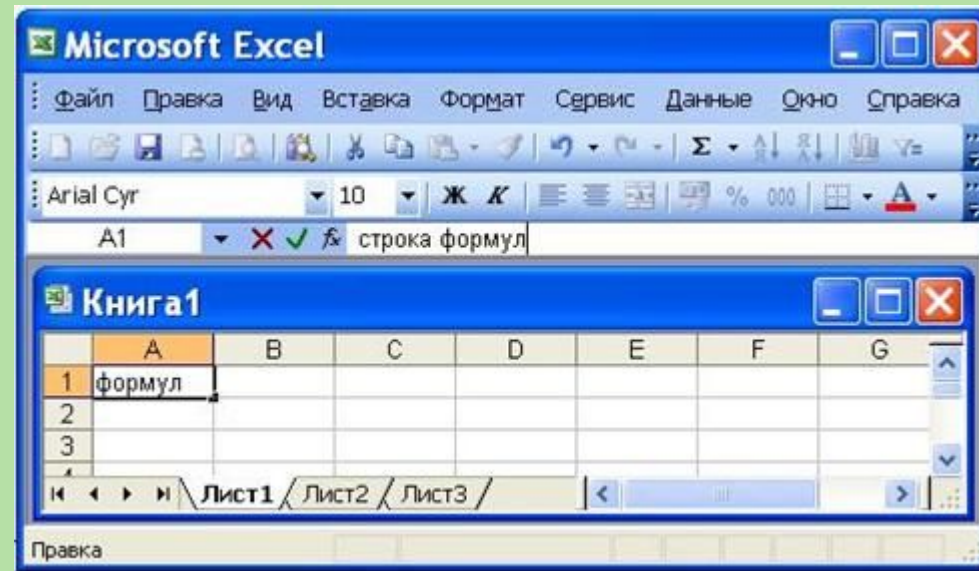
Microsoft Excel

Файл Правка Вид Вставка Формат Сервис Данные Окно Справка

Arial Cyr 10 Ж К % 000 А

A1 $f_x$ строка формул

Книга1

| | A | B | C | D | E | F | G |
|---|---|---|---|---|---|---|---|
| 1 | формул | | | | | | |
| 2 | | | | | | | |
| 3 | | | | | | | |

Лист1 Лист2 Лист3

Правка